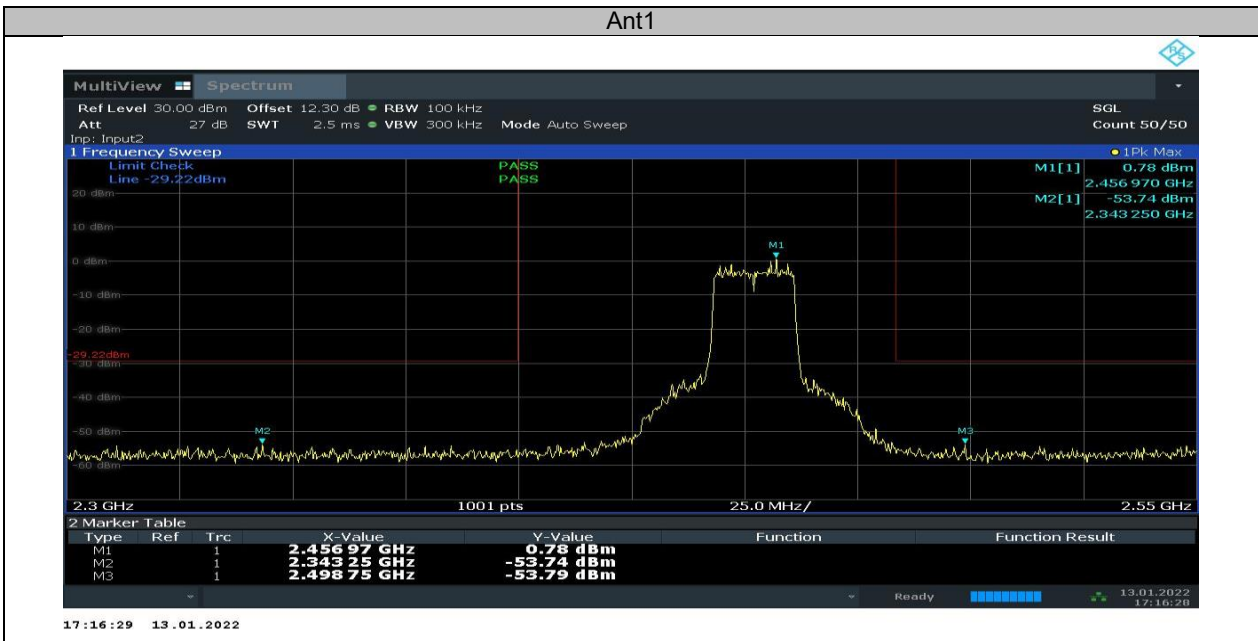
Ant1

MultiView Spectrum

Ref Level 30.00 dBm Offset 12.30 dB RBW 100 kHz SGL
Att 27 dB SWT 2.5 ms VBW 300 kHz Mode Auto Sweep Count 50/50
Inp: Input2

1 Frequency Sweep 1Pk Max

Limit Check PASS
Line -29.22dBm PASS

M1[1] 0.78 dBm
2.456 970 GHz
M2[1] -53.74 dBm
2.343 250 GHz

20 dBm
10 dBm
0 dBm
-10 dBm
-20 dBm
-29.22dBm
-30 dBm
-40 dBm
-50 dBm
-60 dBm

M1
M2
M3

2.3 GHz 1001 pts 25.0 MHz/ 2.55 GHz

2 Marker Table

| Type | Ref | Trc | X-Value | Y-Value | Function | Function Result |
|---|---|---|---|---|---|---|
| M1 | | 1 | 2.456 97 GHz | 0.78 dBm | | |
| M2 | | 1 | 2.343 25 GHz | -53.74 dBm | | |
| M3 | | 1 | 2.498 75 GHz | -53.79 dBm | | |

Ready 13.01.2022 17:16:28

17:16:29 13.01.2022